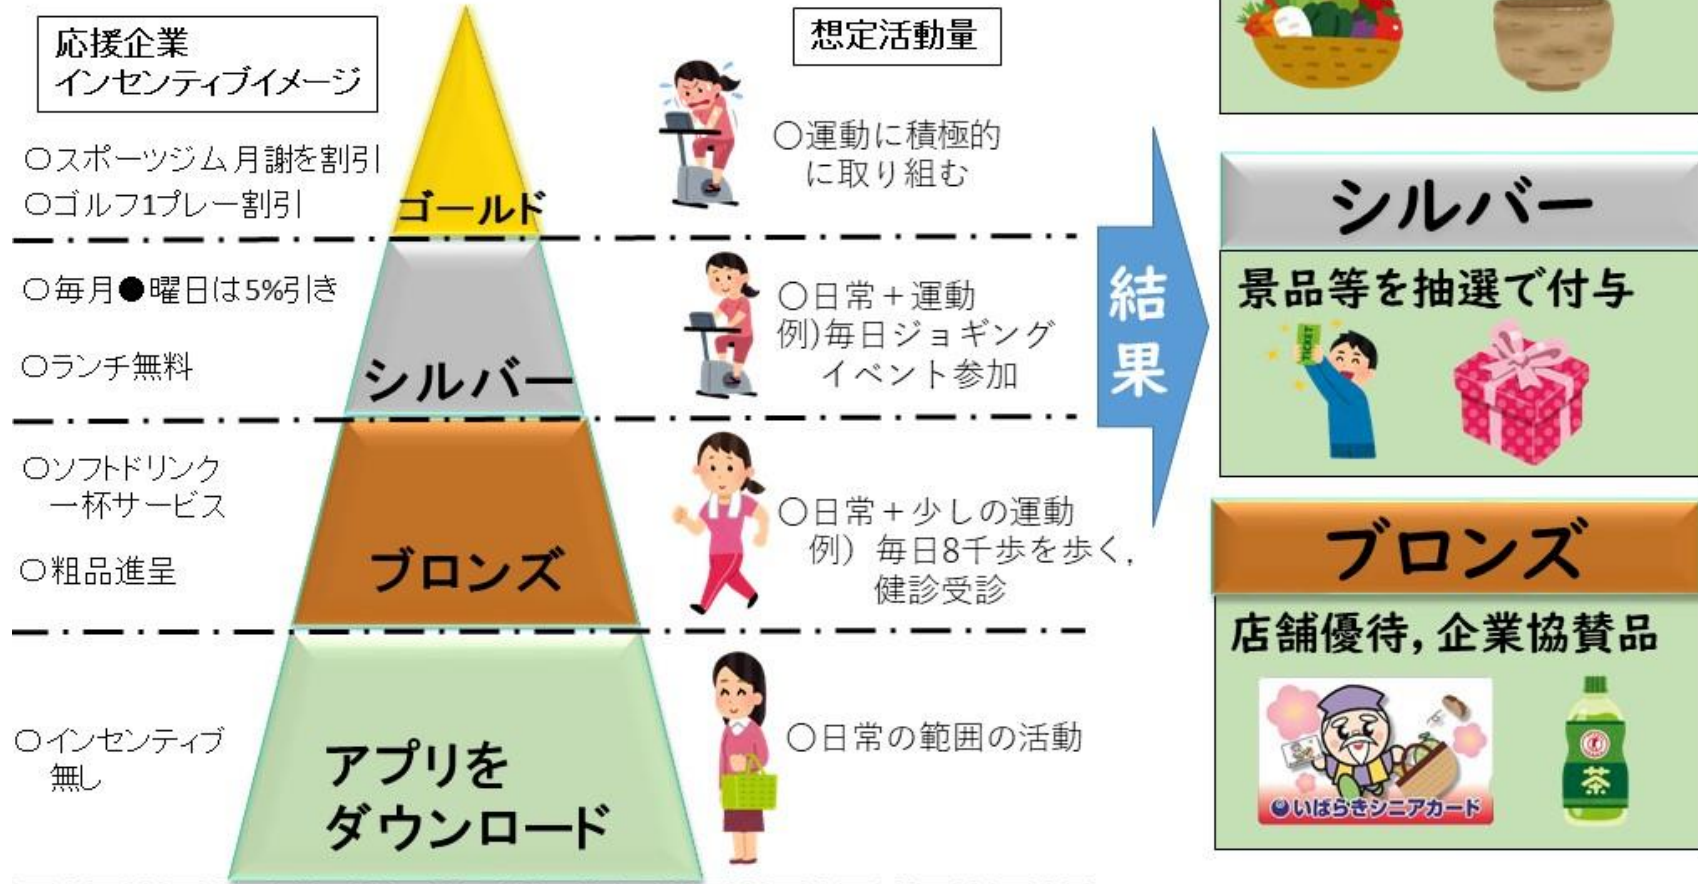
応援企業
インセンティブイメージ

○スポーツジム月謝を割引
○ゴルフ1プレー割引

ゴールド

○毎月●曜日は5%引き

○ランチ無料

シルバー

○ソフトドリンク
一杯サービス

○粗品進呈

ブロンズ

○インセンティブ
無し

アプリを
ダウンロード

想定活動量

○運動に積極的
に取り組む

○日常＋運動
例)毎日ジョギング
イベント参加

○日常＋少しの運動
例）毎日8千歩を歩く,
健診受診

○日常の範囲の活動

結果

シルバー

景品等を抽選で付与

ブロンズ

店舗優待, 企業協賛品

いばらきシニアカード

茶